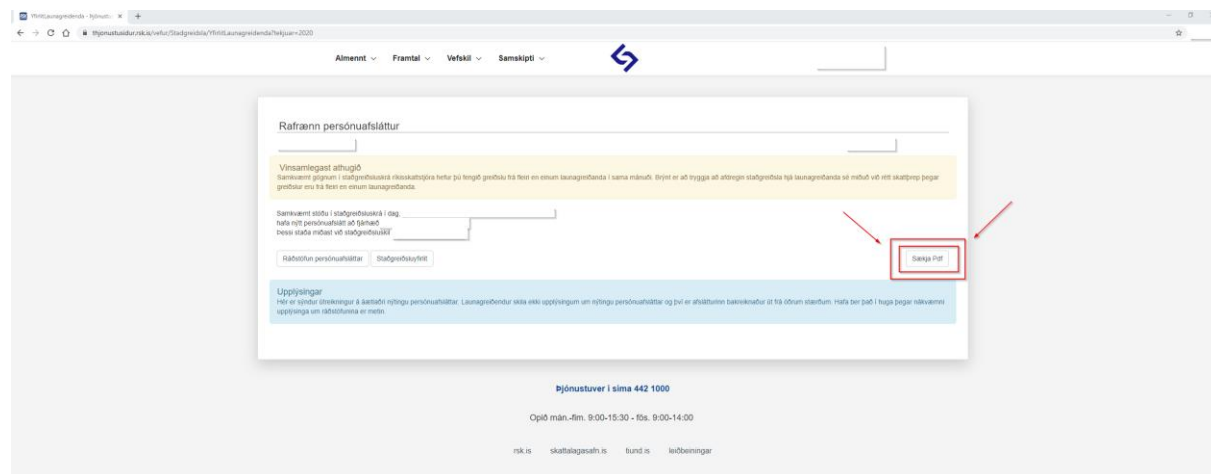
Yfirlit Launagreidenda - Þjónusti ×

thjonustusidur.rsk.is/vefur/Stadgreidsla/YfirlitLaunagreidenda?tekjuar=2020

Almennt ∨ Framtal ∨ Vefskil ∨ Samskipti ∨

Rafrænn persónuafsláttur

Vinsamlegast athugið
Samkvæmt gögnum í staðgreiðsluskrá ríkisskattstjóra hefur þú fengið greiðslu frá fleiri en einum launagreiðanda í sama mánuði. Brýnt er að tryggja að afdregin staðgreiðsla hjá launagreiðanda sé miðuð við rétt skattþrep þegar greiðslur eru frá fleiri en einum launagreiðanda.

Samkvæmt stöðu í staðgreiðsluskrá í dag
hafa nýtt persónuafslátt að fjárhæð
Þessi staða miðast við staðgreiðsluskil

Ráðstöfun persónuafsláttar Staðgreiðsluyfirlit

Sækja Pdf

Upplýsingar
Hér er sýndur útreikningur á áætlaðri nýtingu persónuafsláttar. Launagreiðendur skila ekki upplýsingum um nýtingu persónuafsláttar og því er afslátturinn bakreiknaður út frá öðrum stærðum. Hafa ber það í huga þegar nákvæmni upplýsinga um ráðstöfunina er metin.

Þjónustuver í síma 442 1000

Opið mán.-fim. 9:00-15:30 - fös. 9:00-14:00

rsk.is skattalagasafn.is tiund.is leiðbeiningar